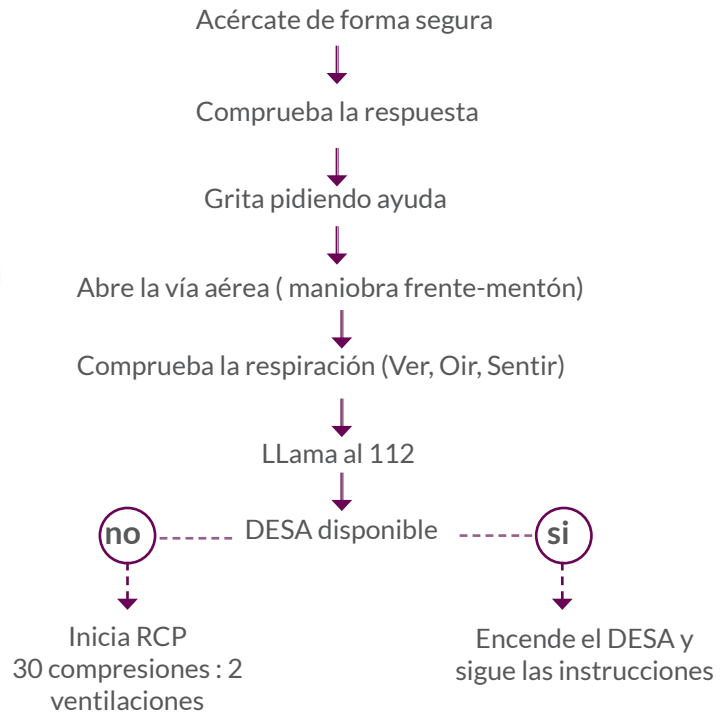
Acércate de forma segura

Comprueba la respuesta

Grita pidiendo ayuda

Abre la vía aérea ( maniobra frente-mentón)

Comprueba la respiración (Ver, Oir, Sentir)

LLama al 112

no

DESA disponible

si

Inicia RCP
30 compresiones : 2
ventilaciones

Encende el DESA y
sigue las instrucciones